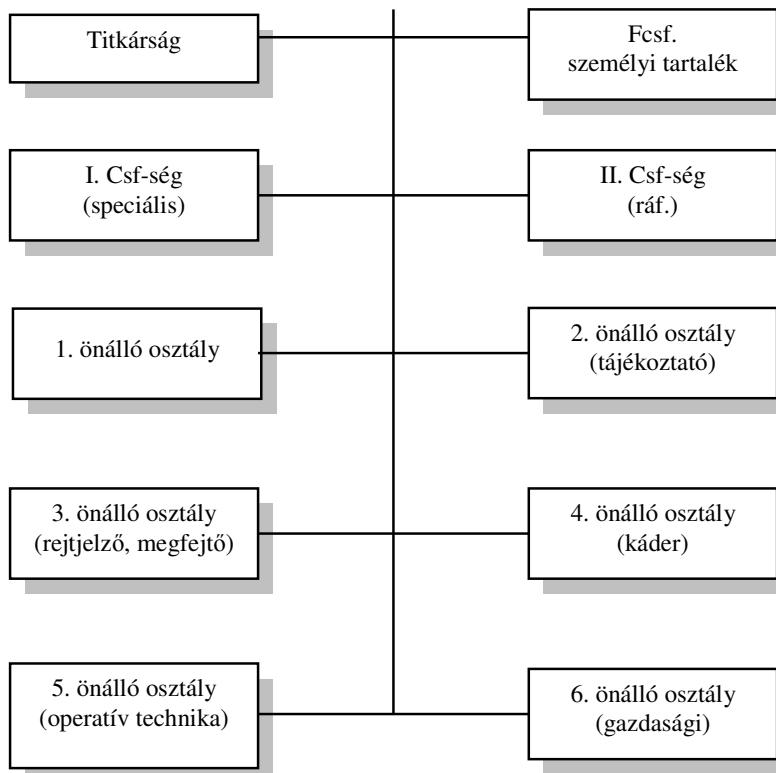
Titkárság

Fcsf.
személyi tartalék

I. Csf-ség
(speciális)

II. Csf-ség
(ráf.)

1. önálló osztály

2. önálló osztály
(tájékoztató)

3. önálló osztály
(rejtjelző, megfejtő)

4. önálló osztály
(káder)

5. önálló osztály
(operatív technika)

6. önálló osztály
(gazdasági)